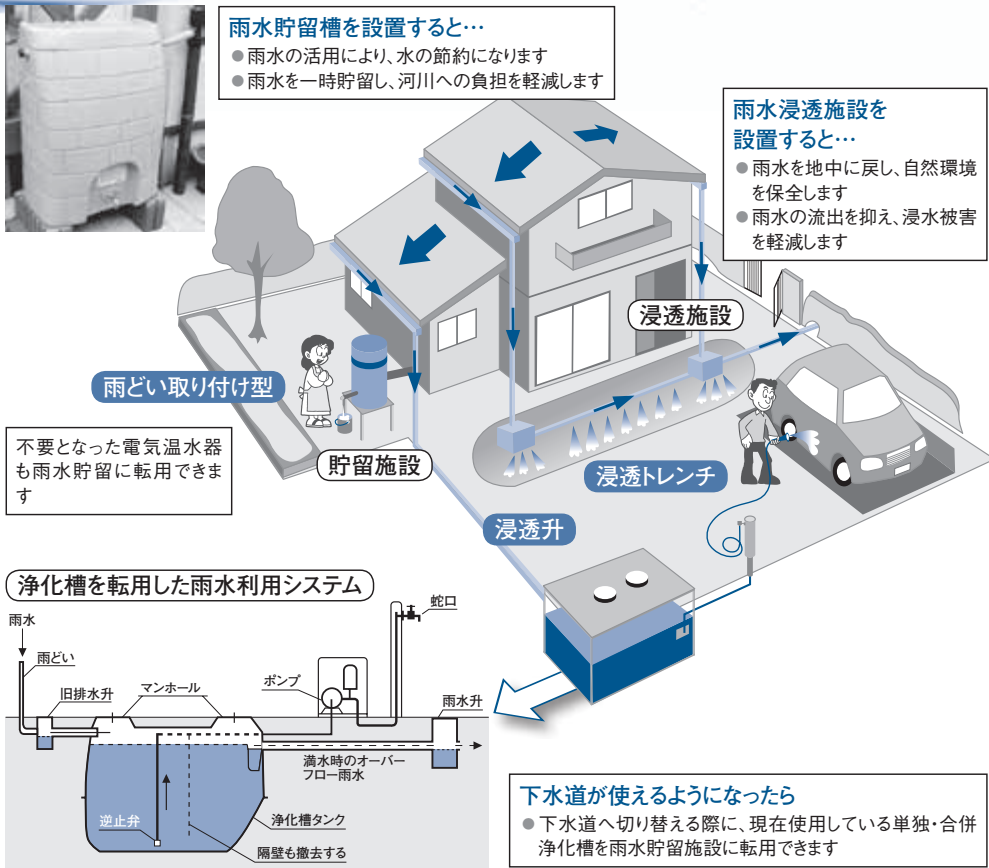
雨水貯留槽を設置すると…
●雨水の活用により、水の節約になります
●雨水を一時貯留し、河川への負担を軽減します

雨水浸透施設を設置すると…
●雨水を地中に戻し、自然環境を保全します
●雨水の流出を抑え、浸水被害を軽減します

浸透施設

雨どい取り付け型

不要となった電気温水器も雨水貯留に転用できます

貯留施設

浸透トレンチ

浸透升

浄化槽を転用した雨水利用システム

雨水
雨どい
旧排水升
マンホール
ポンプ
蛇口
雨水升
満水時のオーバーフロー雨水
逆止弁
浄化槽タンク
隔壁も撤去する

下水道が使えるようになったら
●下水道へ切り替える際に、現在使用している単独・合併浄化槽を雨水貯留施設に転用できます